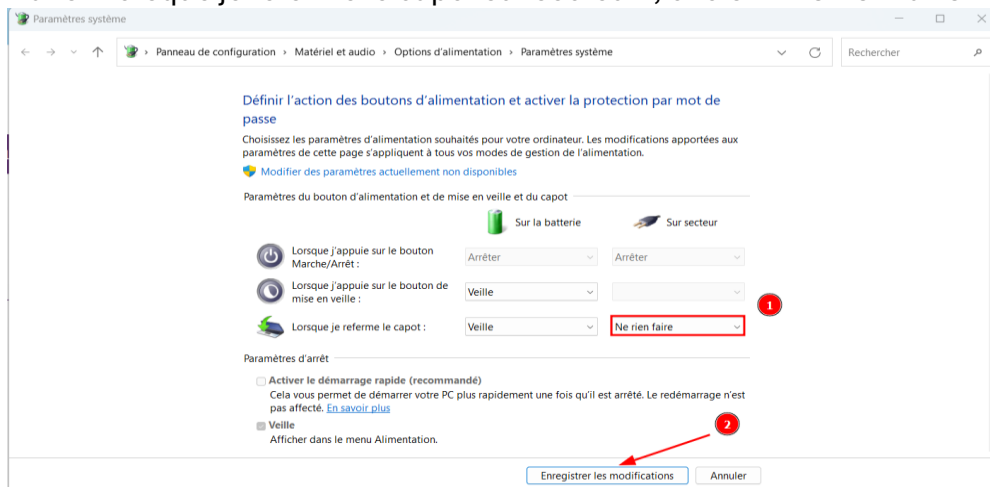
Paramètres système

Panneau de configuration › Matériel et audio › Options d'alimentation › Paramètres système

Rechercher

Définir l'action des boutons d'alimentation et activer la protection par mot de passe

Choisissez les paramètres d'alimentation souhaités pour votre ordinateur. Les modifications apportées aux paramètres de cette page s'appliquent à tous vos modes de gestion de l'alimentation.

Modifier des paramètres actuellement non disponibles

Paramètres du bouton d'alimentation et de mise en veille et du capot

Sur la batterie

Sur secteur

| | Sur la batterie | Sur secteur |
|---|---|---|
| Lorsque j'appuie sur le bouton Marche/Arrêt : | Arrêter | Arrêter |
| Lorsque j'appuie sur le bouton de mise en veille : | Veille | |
| Lorsque je referme le capot : | Veille | Ne rien faire |

1

Paramètres d'arrêt

Activer le démarrage rapide (recommandé)
Cela vous permet de démarrer votre PC plus rapidement une fois qu'il est arrêté. Le redémarrage n'est pas affecté. En savoir plus

Veille
Afficher dans le menu Alimentation.

2

Enregistrer les modifications

Annuler